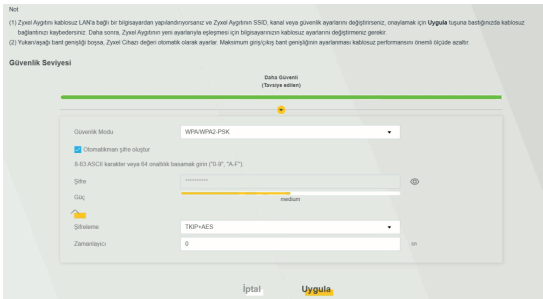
Not

(1) Zyxel Aygıtını kablosuz LAN'a bağlı bir bilgisayardan yapılandırıyorsanız ve Zyxel Aygıtının SSID, kanal veya güvenlik ayarlarını değiştirirseniz, onaylamak için **Uygula** tuşuna bastığınızda kablosuz bağlantınızı kaybedersiniz. Daha sonra, Zyxel Aygıtının yeni ayarlarıyla eşleşmesi için bilgisayarınızın kablosuz ayarlarını değiştirmeniz gerekir.
(2) Yukarı/aşağı bant genişliği boşsa, Zyxel Cihazı değeri otomatik olarak ayarlar. Maksimum giriş/çıkış bant genişliğinin ayarlanması kablosuz performansını önemli ölçüde azaltır.

**Güvenlik Seviyesi**

Daha Güvenli
(Tavsiye edilen)

Güvenlik Modu | WPA/WPA2-PSK

Otomatikman şifre oluştur

8-63 ASCII karakter veya 64 onaltılık basamak girin ("0-9", "A-F").

Şifre | ··········

Güç | medium

Şifreleme | TKIP+AES

Zamanlayıcı | 0 | sn

İptal Uygula